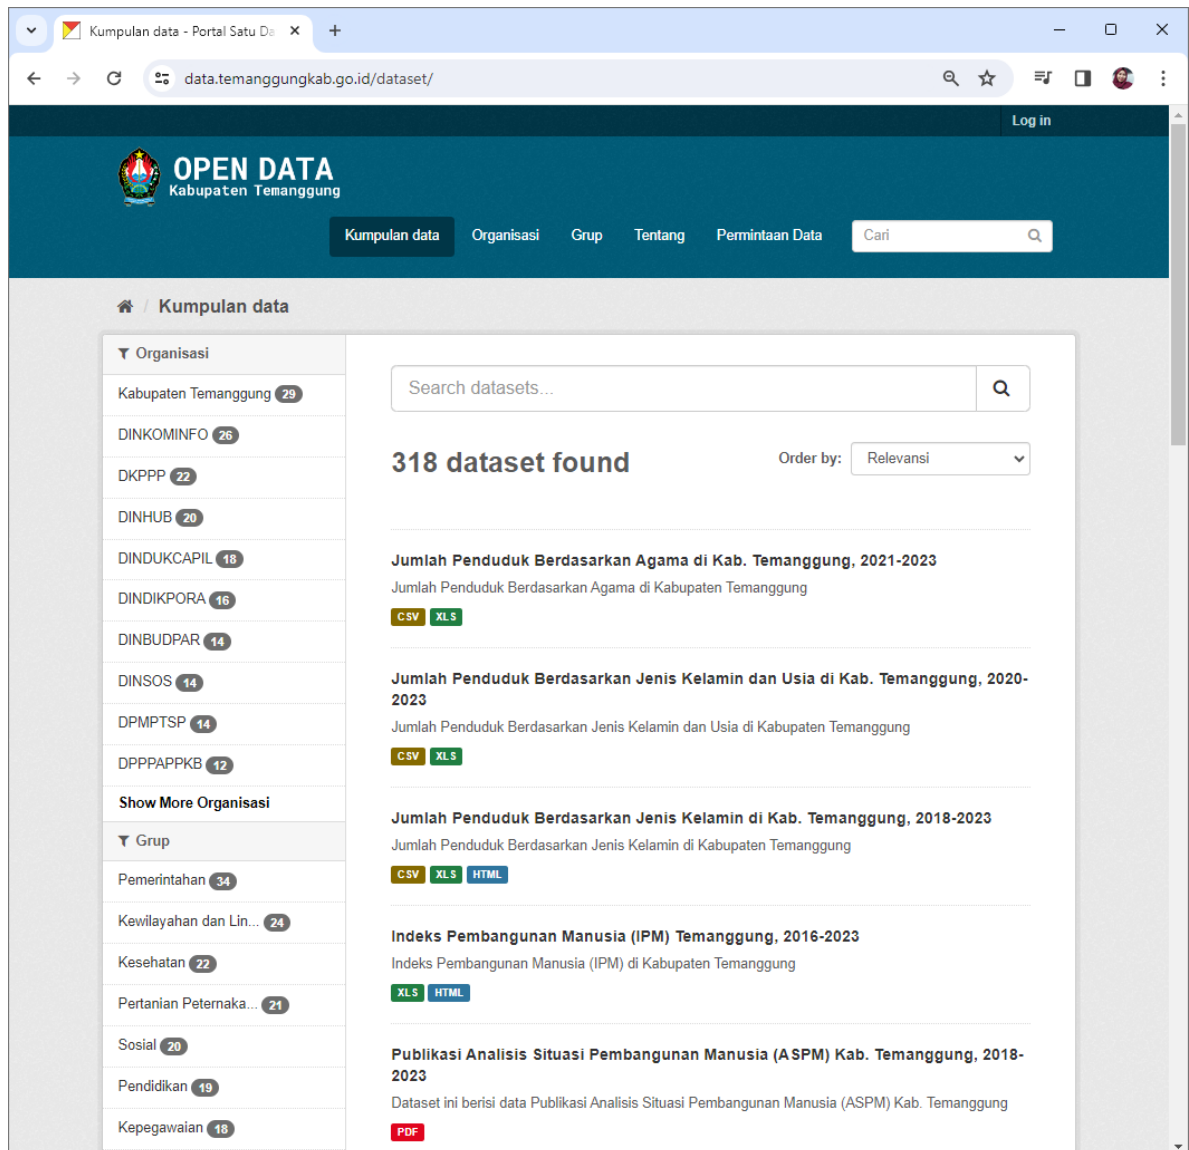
Kumpulan data - Portal Satu Da ×

data.temanggungkab.go.id/dataset/

Log in

OPEN DATA
Kabupaten Temanggung

Kumpulan data Organisasi Grup Tentang Permintaan Data Cari

Kumpulan data

Organisasi
Kabupaten Temanggung 29
DINKOMINFO 26
DKPPP 22
DINHUB 20
DINDUKCAPIL 18
DINDIKPORA 16
DINBUDPAR 14
DINSOS 14
DPMPTSP 14
DPPPAPPKB 12
Show More Organisasi

Grup
Pemerintahan 34
Kewilayahan dan Lin... 24
Kesehatan 22
Pertanian Peternaka... 21
Sosial 20
Pendidikan 19
Kepegawaian 18

Search datasets...

318 dataset found

Order by: Relevansi

Jumlah Penduduk Berdasarkan Agama di Kab. Temanggung, 2021-2023
Jumlah Penduduk Berdasarkan Agama di Kabupaten Temanggung
CSV XLS

Jumlah Penduduk Berdasarkan Jenis Kelamin dan Usia di Kab. Temanggung, 2020-2023
Jumlah Penduduk Berdasarkan Jenis Kelamin dan Usia di Kabupaten Temanggung
CSV XLS

Jumlah Penduduk Berdasarkan Jenis Kelamin di Kab. Temanggung, 2018-2023
Jumlah Penduduk Berdasarkan Jenis Kelamin di Kabupaten Temanggung
CSV XLS HTML

Indeks Pembangunan Manusia (IPM) Temanggung, 2016-2023
Indeks Pembangunan Manusia (IPM) di Kabupaten Temanggung
XLS HTML

Publikasi Analisis Situasi Pembangunan Manusia (ASPM) Kab. Temanggung, 2018-2023
Dataset ini berisi data Publikasi Analisis Situasi Pembangunan Manusia (ASPM) Kab. Temanggung
PDF